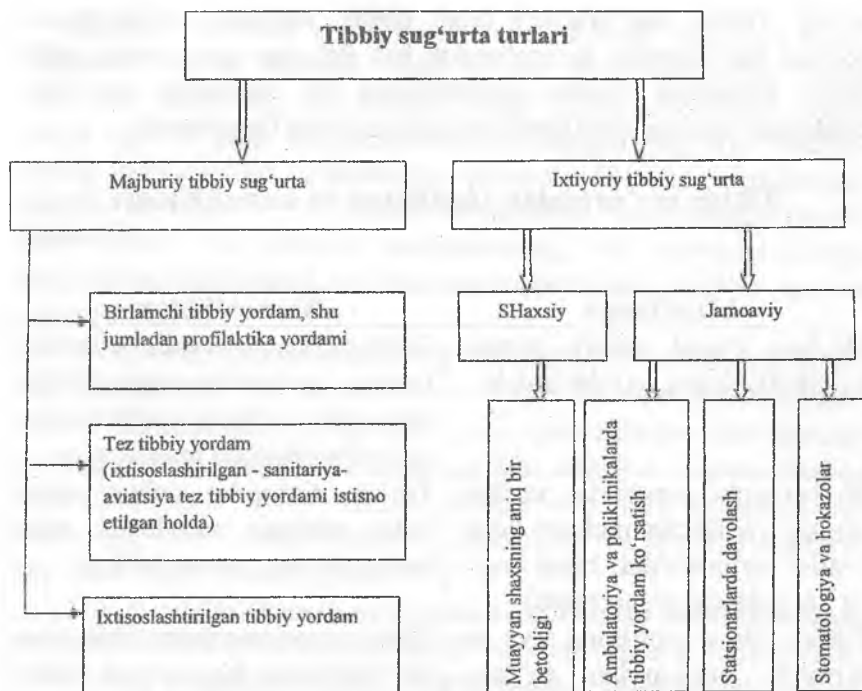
Tibbiy sug'urta turlari

Majburiy tibbiy sug'urta

Ixtiyoriy tibbiy sug'urta

Birlamchi tibbiy yordam, shu jumladan profilaktika yordami

Tez tibbiy yordam (ixtisoslashirilgan - sanitariya-aviatsiya tez tibbiy yordami istisno etilgan holda)

Ixtisoslashtirilgan tibbiy yordam

SHaxsiy

Jamoaviy

Muayyan shaxsning aniq bir betobligi

Ambulatoriya va poliklinikalarda tibbiy yordam ko'rsatish

Statsionarlarda davolash

Stomatologiya va hokazolar